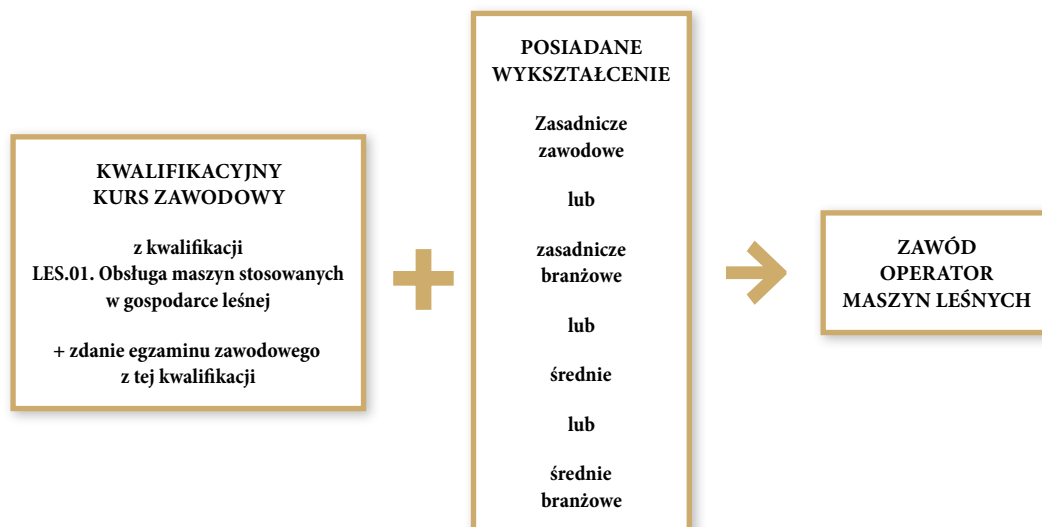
KWALIFIKACYJNY
KURS ZAWODOWY

z kwalifikacji
LES.01. Obsługa maszyn stosowanych w gospodarce leśnej

+ zdanie egzaminu zawodowego z tej kwalifikacji

POSIADANE WYKSZTAŁCENIE

Zasadnicze zawodowe

lub

zasadnicze branżowe

lub

średnie

lub

średnie branżowe

ZAWÓD
OPERATOR
MASZYN LEŚNYCH